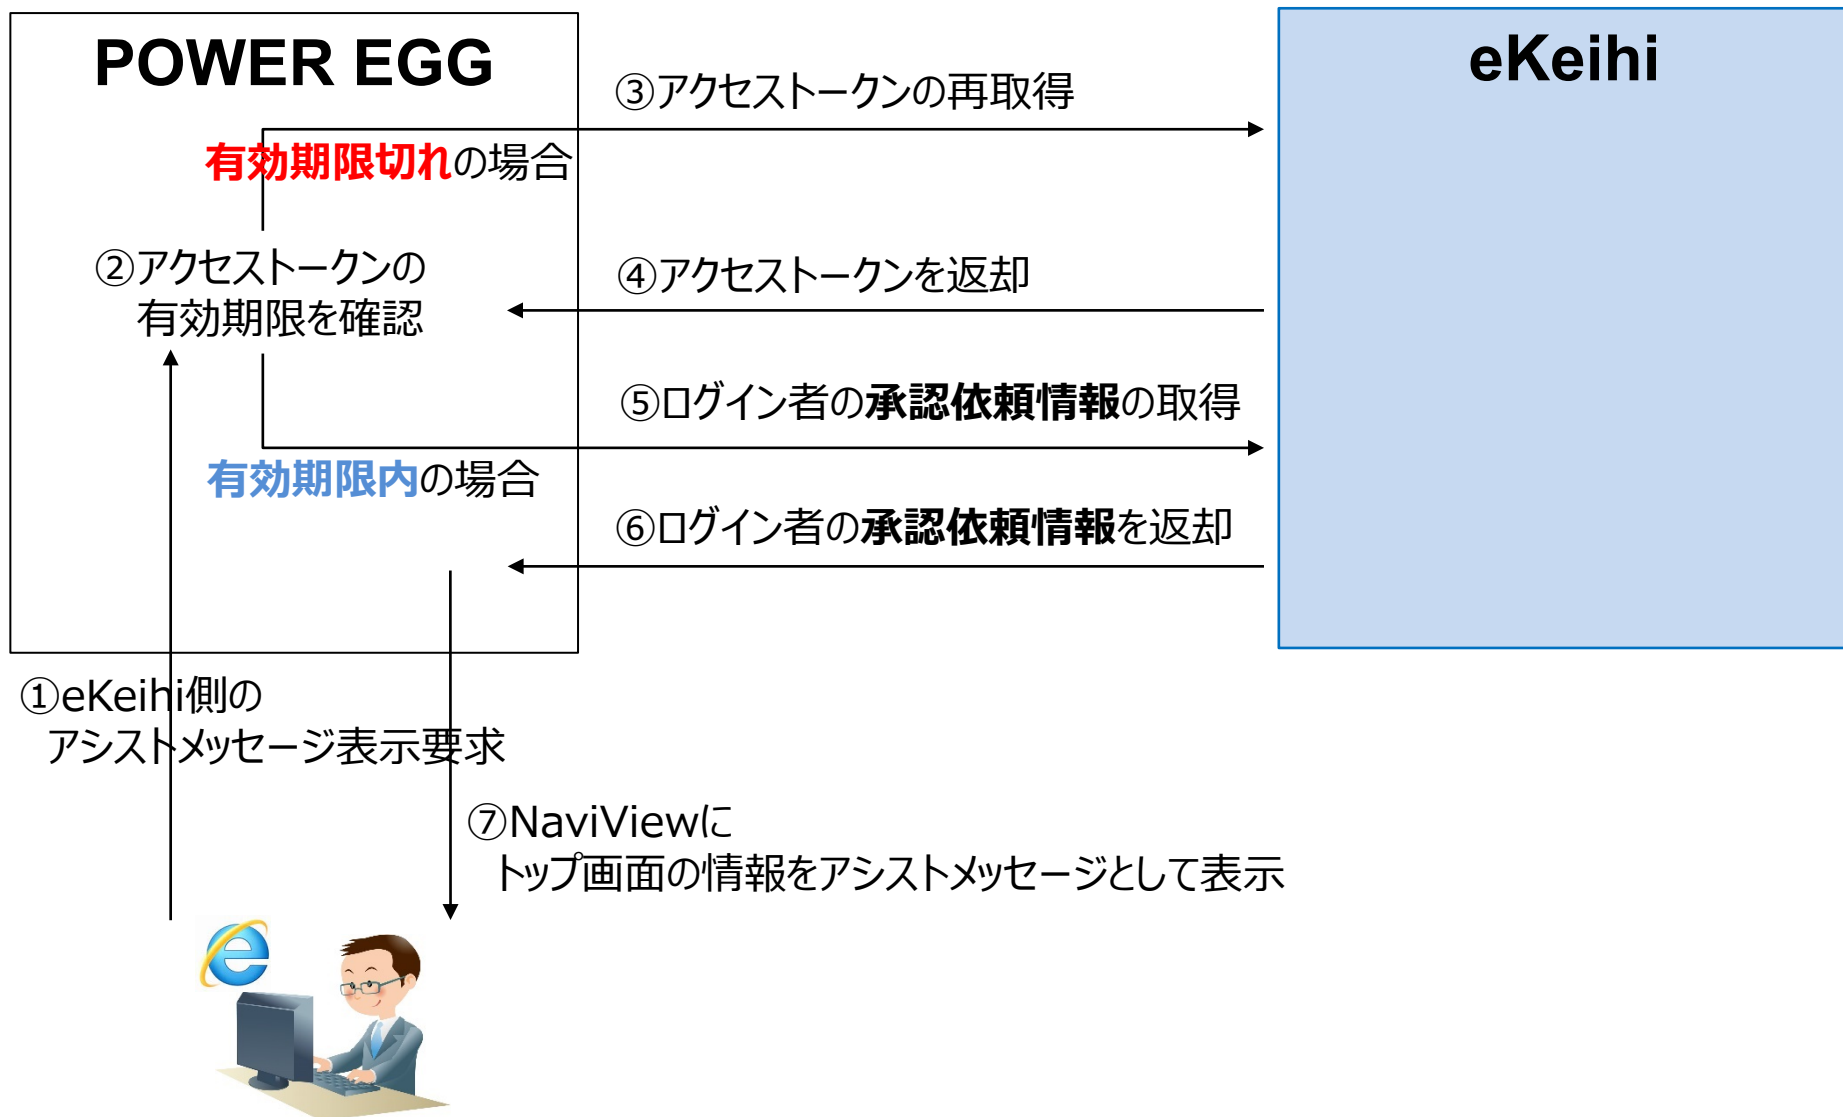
POWER EGG

eKeihi

③アクセストークンの再取得

有効期限切れの場合

②アクセストークンの
有効期限を確認

④アクセストークンを返却

⑤ログイン者の承認依頼情報の取得

有効期限内の場合

⑥ログイン者の承認依頼情報を返却

①eKeihi側の
アシストメッセージ表示要求

⑦NaviViewに
トップ画面の情報をアシストメッセージとして表示